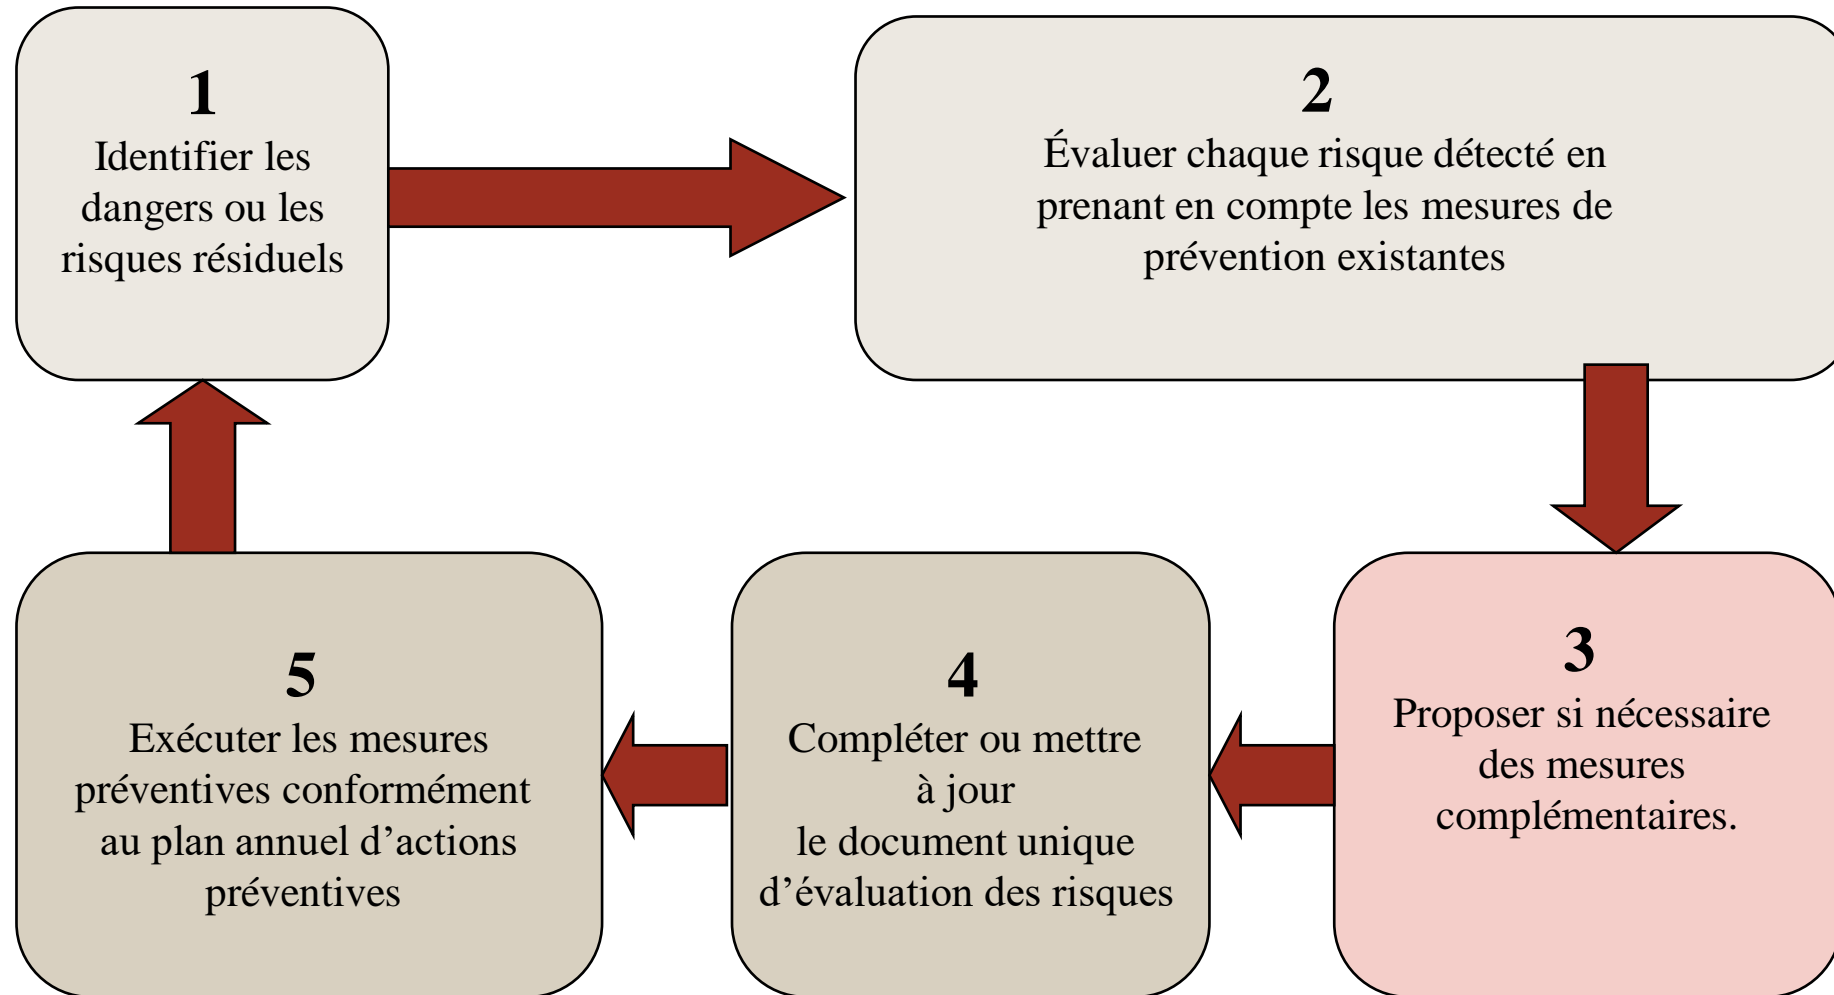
1
Identifier les dangers ou les risques résiduels

2
Évaluer chaque risque détecté en prenant en compte les mesures de prévention existantes

3
Proposer si nécessaire des mesures complémentaires.

4
Compléter ou mettre à jour le document unique d’évaluation des risques

5
Exécuter les mesures préventives conformément au plan annuel d’actions préventives